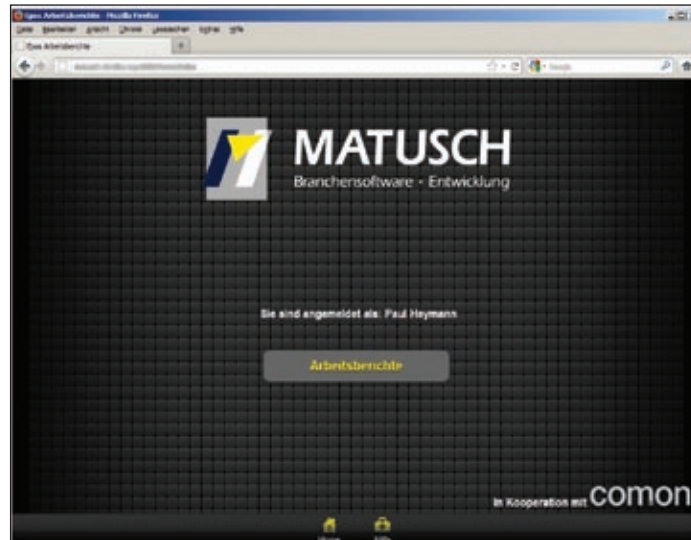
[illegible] Arbeitsberichte - Mozilla Firefox
Datei Bearbeiten Ansicht Chronik Lesezeichen Extras Hilfe
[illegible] Arbeitsberichte
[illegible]
Google

MATUSCH
Branchensoftware - Entwicklung

Sie sind angemeldet als: Paul Heymann

Arbeitsberichte

In Kooperation mit comon

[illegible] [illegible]